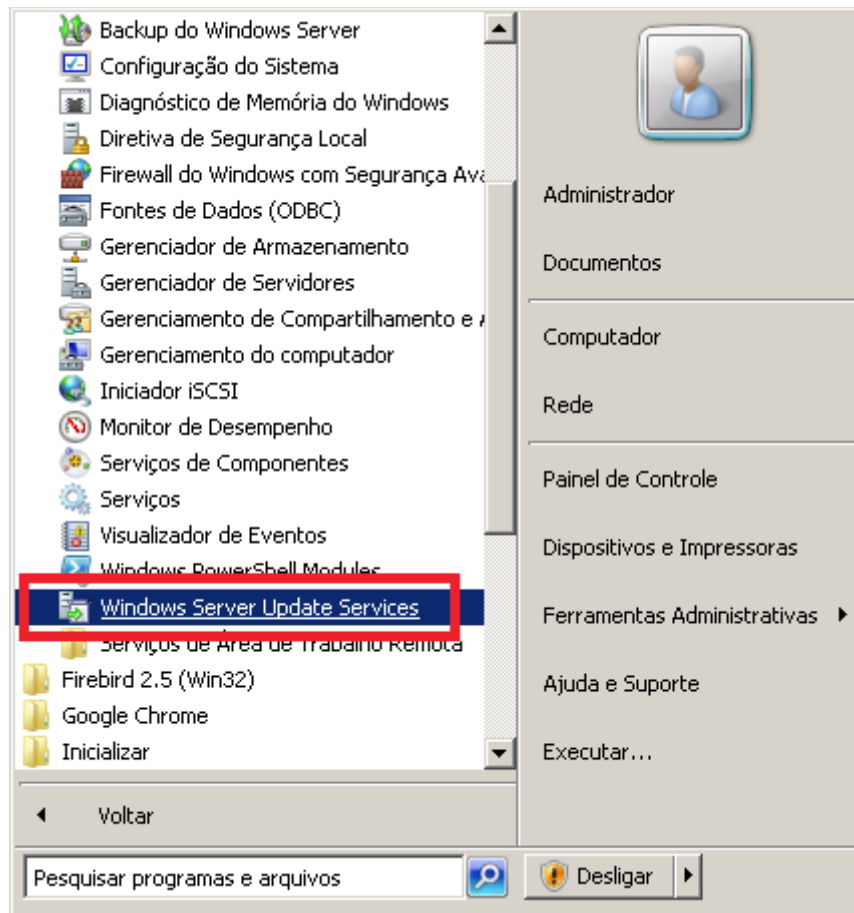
Backup do Windows Server
Configuração do Sistema
Diagnóstico de Memória do Windows
Diretiva de Segurança Local
Firewall do Windows com Segurança Ava
Fontes de Dados (ODBC)
Gerenciador de Armazenamento
Gerenciador de Servidores
Gerenciamento de Compartilhamento e A
Gerenciamento do computador
Iniciador iSCSI
Monitor de Desempenho
Serviços de Componentes
Serviços
Visualizador de Eventos
Windows PowerShell Modules
Windows Server Update Services
Serviços de Área de Trabalho Remota
Firebird 2.5 (Win32)
Google Chrome
Inicializar
Voltar
Pesquisar programas e arquivos

Administrador
Documentos
Computador
Rede
Painel de Controle
Dispositivos e Impressoras
Ferramentas Administrativas
Ajuda e Suporte
Executar...
Desligar